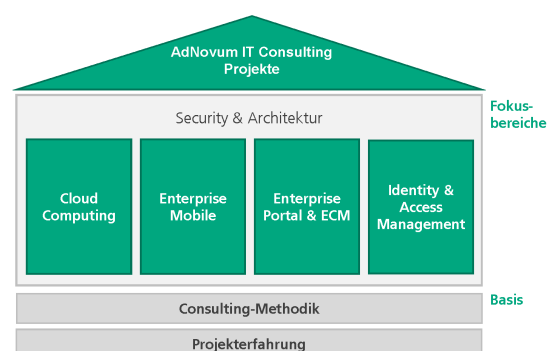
AdNovum IT Consulting Projekte

Security & Architektur

Cloud Computing

Enterprise Mobile

Enterprise Portal & ECM

Identity & Access Management

Fokusbereiche

Consulting-Methodik

Basis

Projekterfahrung